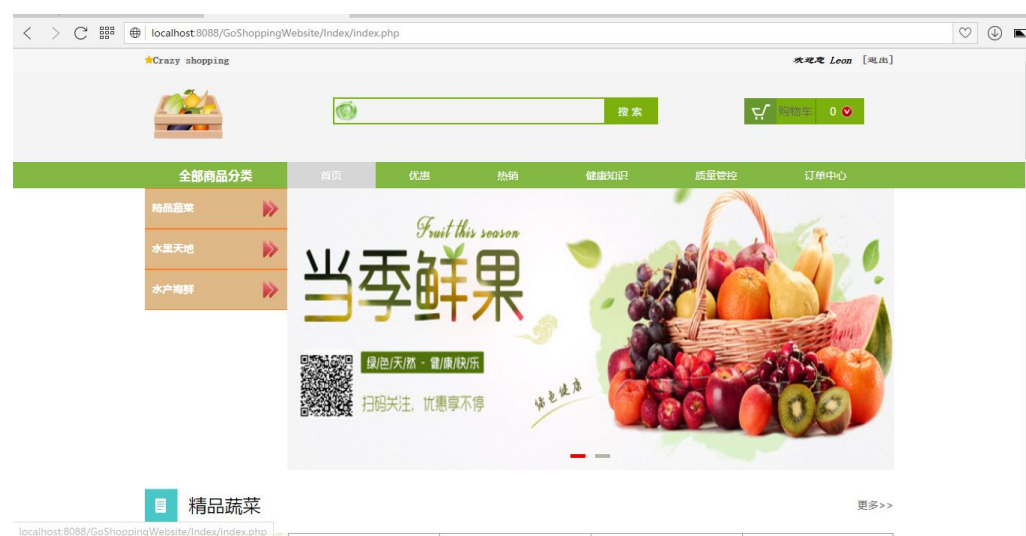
localhost:8088/GoShoppingWebsite/Index/index.php

Crazy shopping

欢迎您 Leon [退出]

搜索

购物车 0

全部商品分类

首页 优惠 热销 健康知识 质量管控 订单中心

精品蔬菜

水果天地

水产海鲜

Fruit this season

当季鲜果

绿色/天然 · 健康/快乐

扫码关注，优惠享不停

绿色健康

精品蔬菜

更多>>

localhost:8088/GoShoppingWebsite/Index/index.php